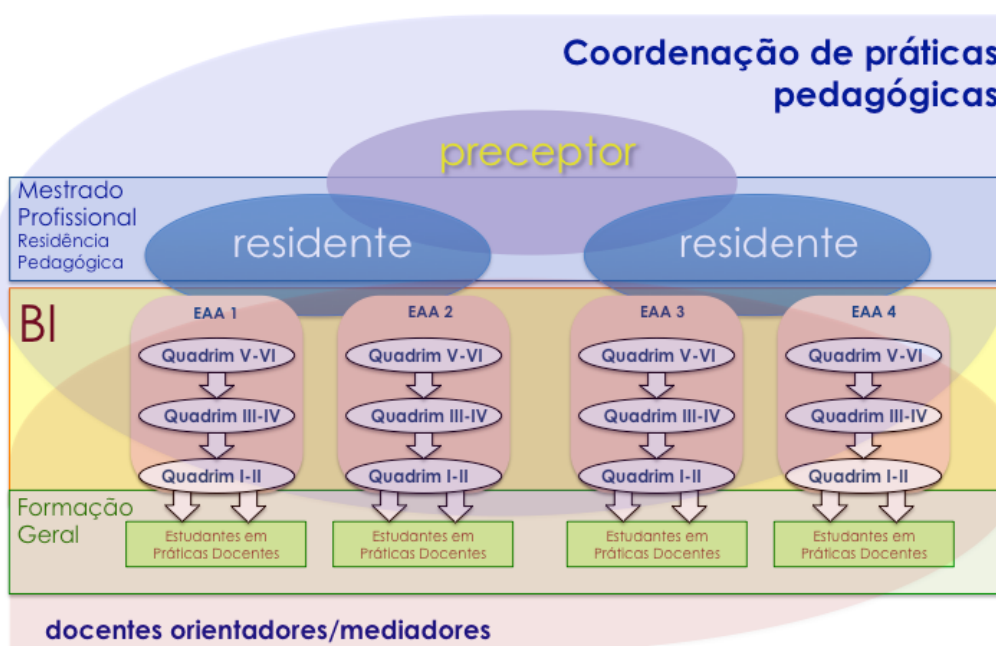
Coordenação de práticas pedagógicas

preceptor

Mestrado Profissional
Residência Pedagógica

residente

residente

BI

EAA 1
Quadrim V-VI
Quadrim III-IV
Quadrim I-II

EAA 2
Quadrim V-VI
Quadrim III-IV
Quadrim I-II

EAA 3
Quadrim V-VI
Quadrim III-IV
Quadrim I-II

EAA 4
Quadrim V-VI
Quadrim III-IV
Quadrim I-II

Formação Geral

Estudantes em Práticas Docentes

Estudantes em Práticas Docentes

Estudantes em Práticas Docentes

Estudantes em Práticas Docentes

docentes orientadores/mediadores